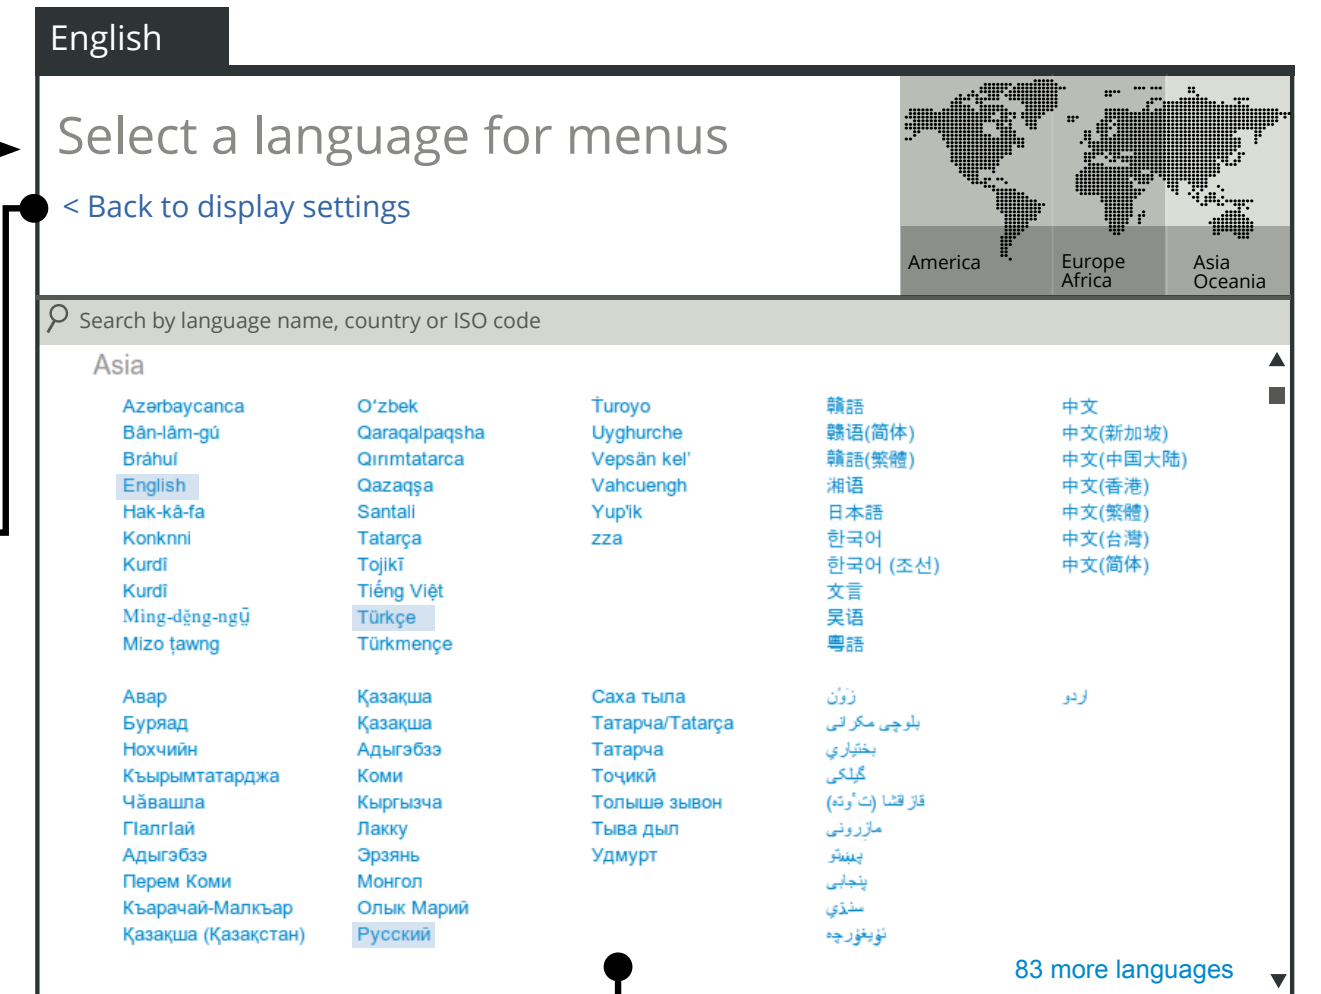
English

Select a language for menus

< Back to display settings

America

Europe Africa

Asia Oceania

Search by language name, country or ISO code

Asia

Azərbaycanca
Bân-lâm-gú
Bráhuí
English
Hak-kâ-fa
Konknni
Kurdî
Kurdî
Mìng-dĕ̤ng-ngṳ̄
Mizo ţawng

O'zbek
Qaraqalpaqsha
Qırımtatarca
Qazaqşa
Santali
Tatarça
Tojikī
Tiếng Việt
Türkçe
Türkmençe

Ṭuroyo
Uyghurche
Vepsän kel'
Vahcuengh
Yup'ik
zza

贛語
赣语(简体)
贛語(繁體)
湘语
日本語
한국어
한국어 (조선)
文言
吴语
粵語

中文
中文(新加坡)
中文(中国大陆)
中文(香港)
中文(繁體)
中文(台灣)
中文(简体)

Авар
Буряад
Нохчийн
Къырымтатарджа
Чӑвашла
ГӀалгӀай
Адыгэбзэ
Перем Коми
Къарачай-Малкъар
Казакша (Казакстан)

Казакша
Казакша
Адыгэбзэ
Коми
Кыргызча
Лакку
Эрзянь
Монгол
Олык Марий
Русский

Саха тыла
Татарча/Tatarça
Татарча
Тоҷикӣ
Толышә зывон
Тыва дыл
Удмурт

ژوٙن
بلوچی مکرانی
بختیاری
گیلکی
قازاقشا (تٴوتە)
مازِرونی
پښتو
پنجابی
سنڌي
ئۇيغۇرچە

اردو

83 more languages